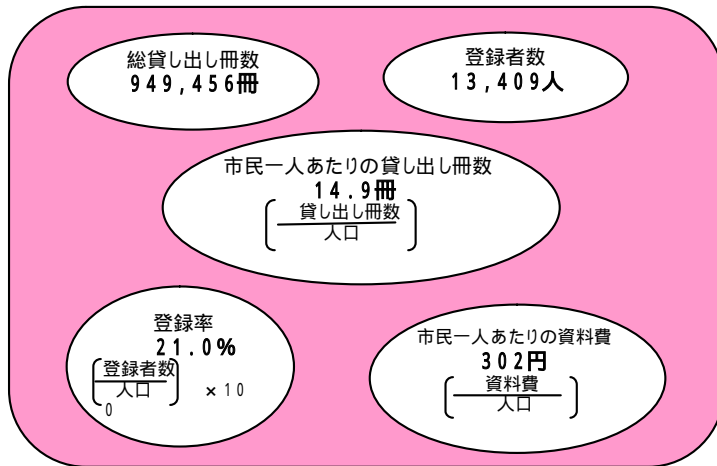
総貸し出し冊数
949,456冊

登録者数
13,409人

市民一人あたりの貸し出し冊数
14.9冊
$\left( \frac{\text{貸し出し冊数}}{\text{人口}} \right)$

登録率
21.0%
$\left( \frac{\text{登録者数}}{\text{人口}} \right)$ ×10
0

市民一人あたりの資料費
302円
$\left( \frac{\text{資料費}}{\text{人口}} \right)$